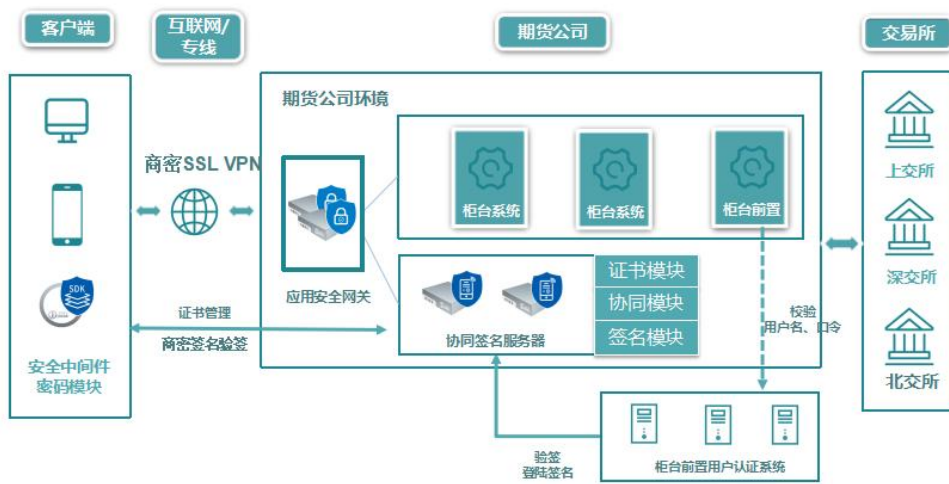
客户端

互联网/专线

期货公司

交易所

期货公司环境

商密SSL VPN

柜台系统

柜台系统

柜台前置

上交所

深交所

北交所

应用安全网关

证书模块

协同模块

签名模块

协同签名服务器

证书管理

商密签名验签

安全中间件
密码模块

SDK

校验
用户名、口令

验签
登陆签名

柜台前置用户认证系统